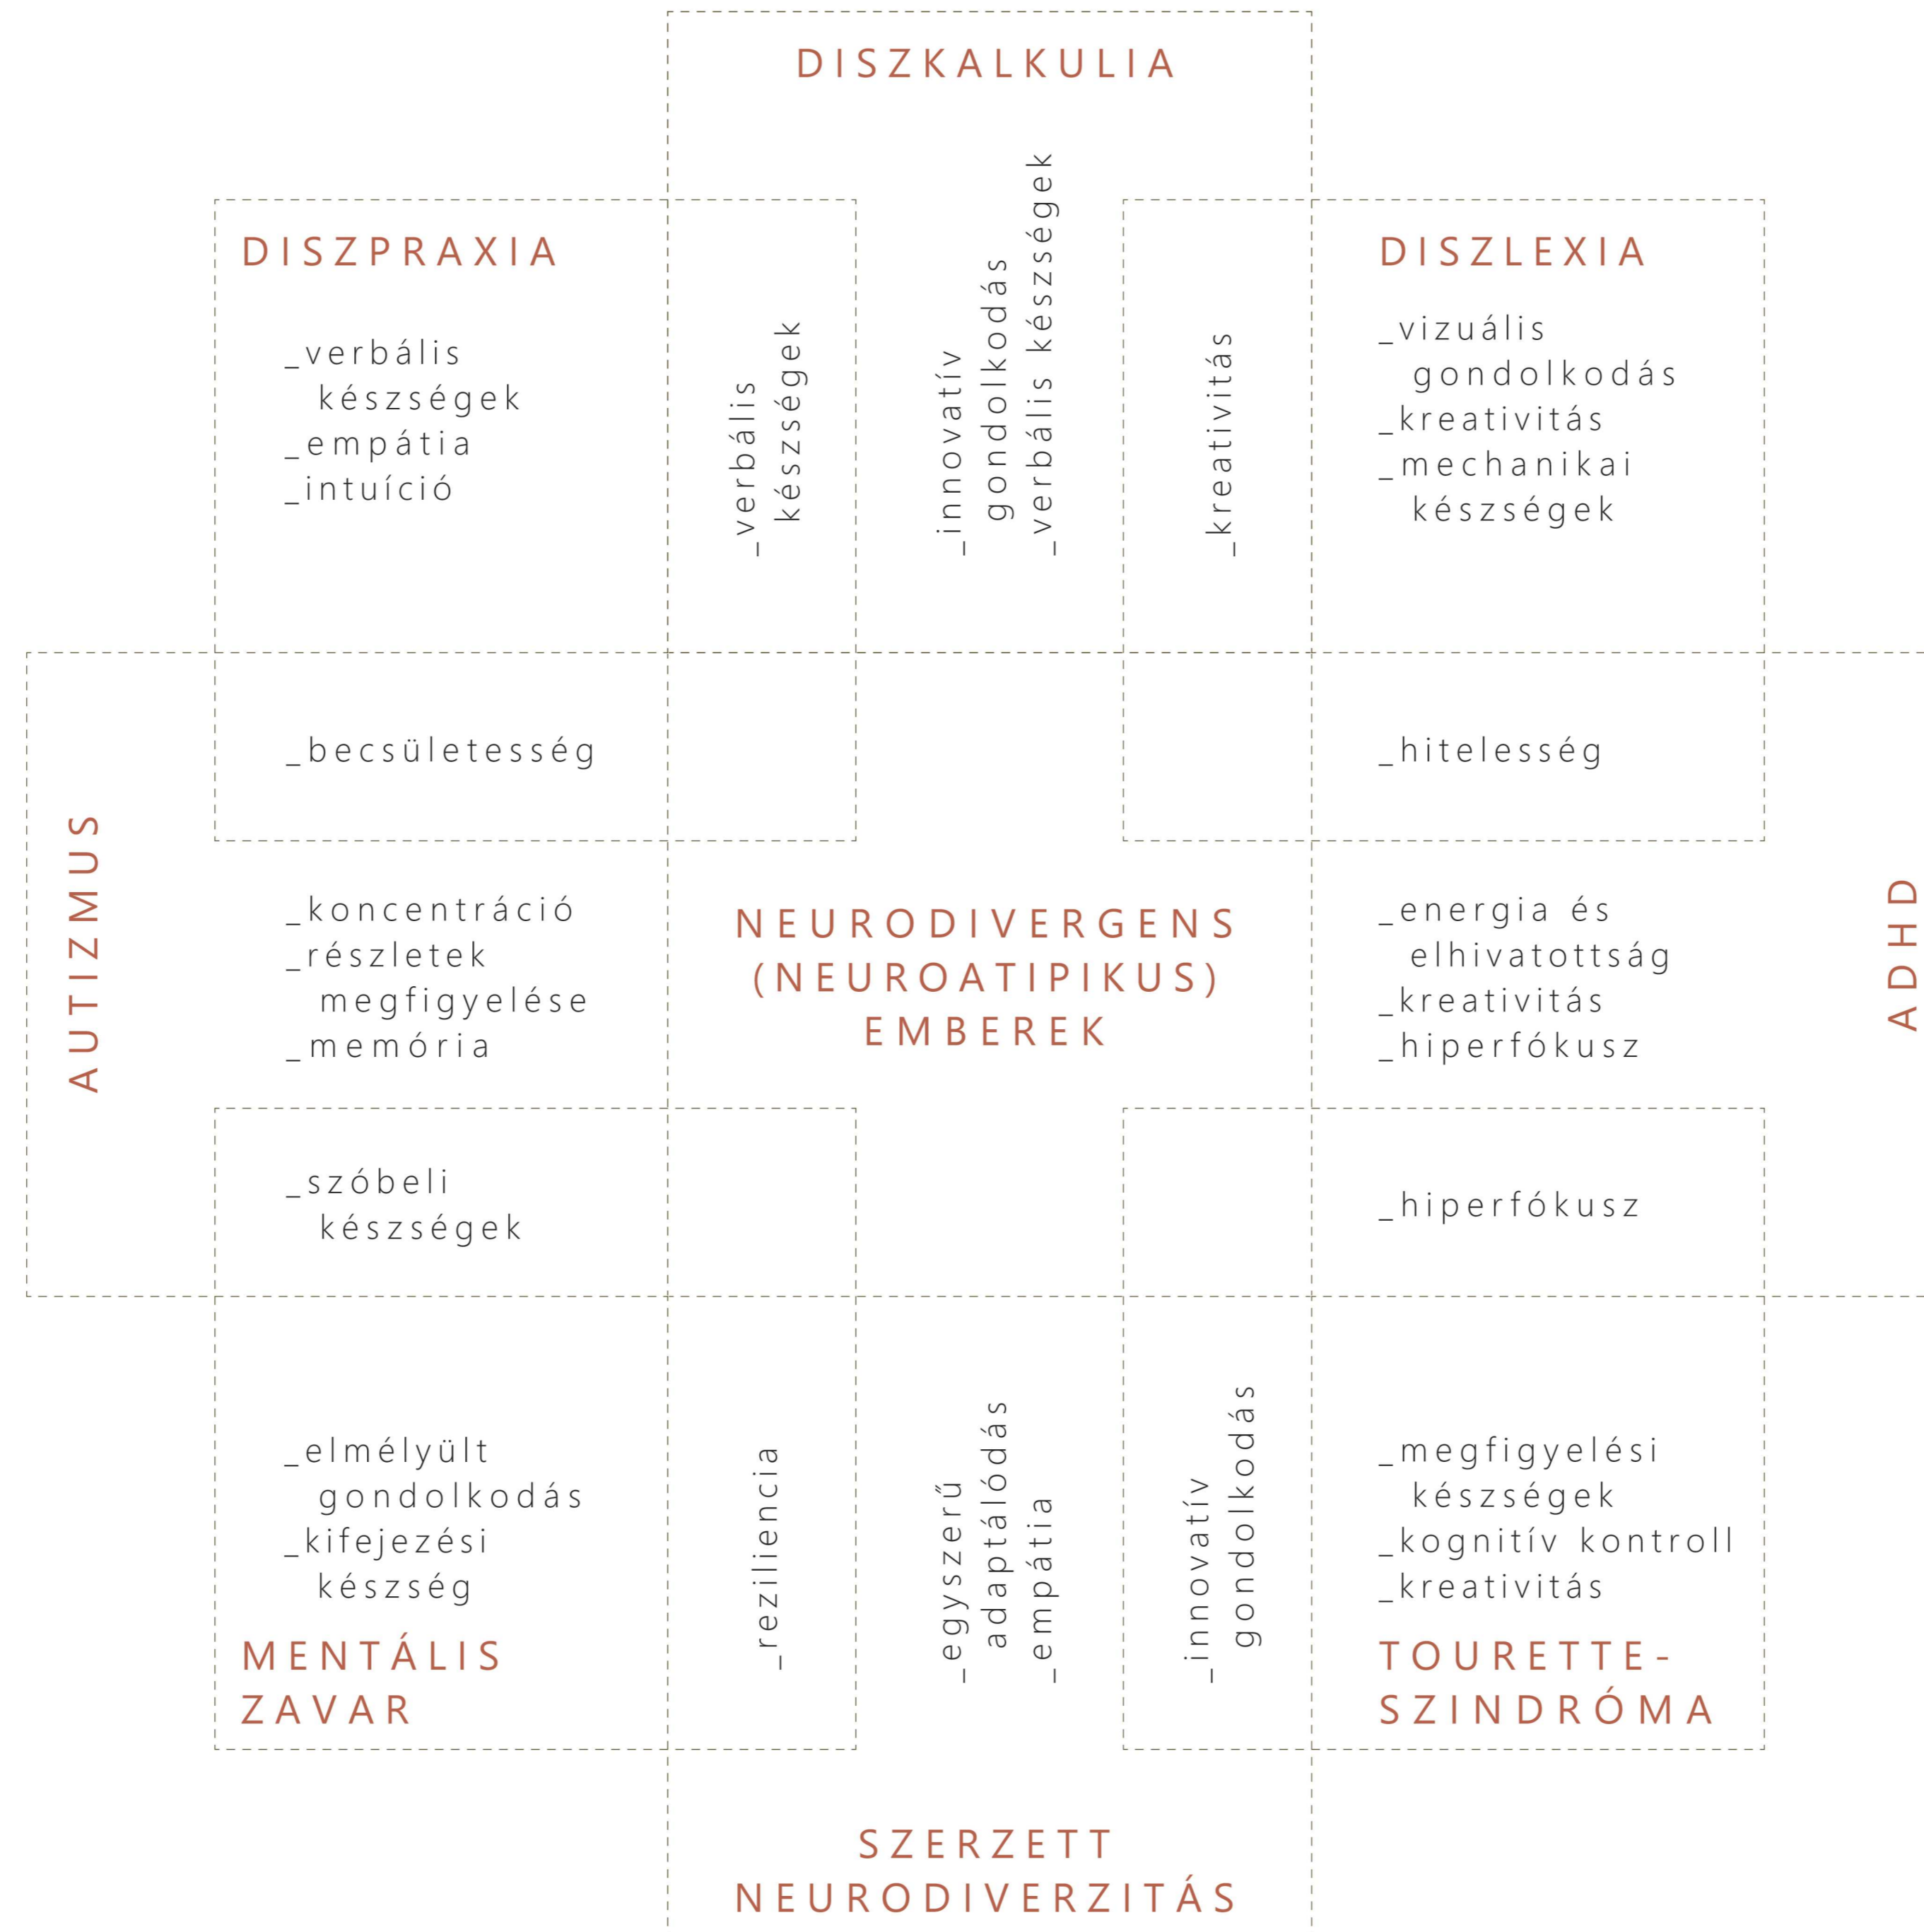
DISZKALKULIA

DISZPRAXIA

_verbális készségek
_empátia
_intuíció

_verbális készségek

_innovatív gondolkodás
_verbális készségek

_kreativitás

DISZLEXIA

_vizuális gondolkodás
_kreativitás
_mechanikai készségek

_becsületesség

_hitelesség

AUTIZMUS

_koncentráció
_részletek megfigyelése
_memória

NEURODIVERGENS (NEUROATIPIKUS) EMBEREK

_energia és elhivatottság
_kreativitás
_hiperfókusz

ADHD

_szóbeli készségek

_hiperfókusz

_elmélyült gondolkodás
_kifejezési készség

MENTÁLIS ZAVAR

_reziliencia

_egyszerű adaptálódás
_empátia

_innovatív gondolkodás

_megfigyelési készségek
_kognitív kontroll
_kreativitás

TOURETTE-SZINDRÓMA

SZERZETT NEURODIVERZITÁS